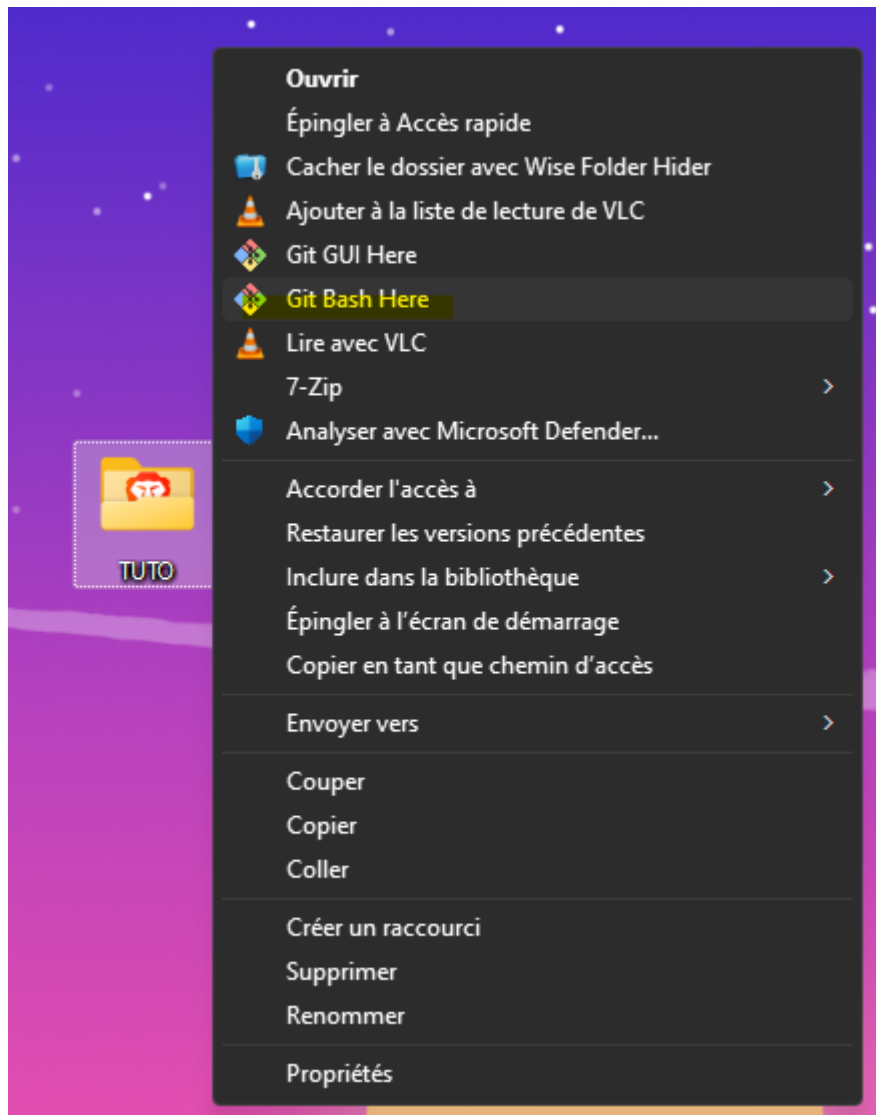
TUTO

Ouvrir
Épingler à Accès rapide
Cacher le dossier avec Wise Folder Hider
Ajouter à la liste de lecture de VLC
Git GUI Here
Git Bash Here
Lire avec VLC
7-Zip
Analyser avec Microsoft Defender...

Accorder l'accès à
Restaurer les versions précédentes
Inclure dans la bibliothèque
Épingler à l'écran de démarrage
Copier en tant que chemin d'accès

Envoyer vers

Couper
Copier
Coller

Créer un raccourci
Supprimer
Renommer

Propriétés